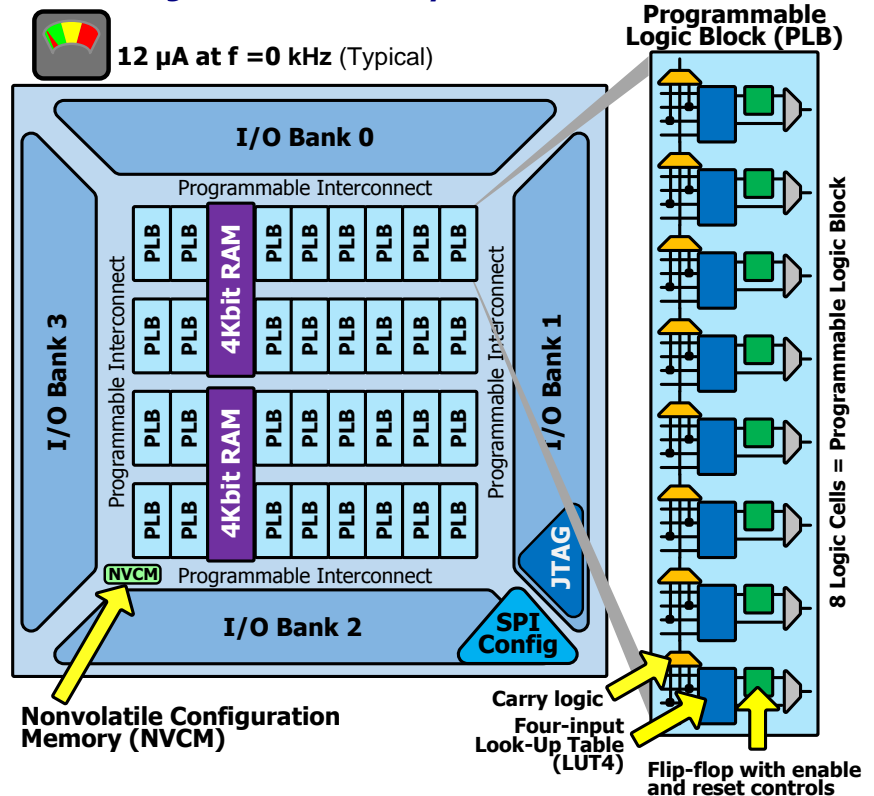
12 µA at f =0 kHz (Typical)

Programmable Logic Block (PLB)

I/O Bank 0

Programmable Interconnect

I/O Bank 3

Programmable Interconnect

PLB PLB 4Kbit RAM PLB PLB PLB PLB PLB PLB
PLB PLB PLB PLB PLB PLB PLB PLB
PLB PLB 4Kbit RAM PLB PLB PLB PLB PLB PLB
PLB PLB PLB PLB PLB PLB PLB PLB

Programmable Interconnect

I/O Bank 1

JTAG

NVCM

Programmable Interconnect

I/O Bank 2

SPI Config

8 Logic Cells = Programmable Logic Block

Nonvolatile Configuration Memory (NVCM)

Carry logic

Four-input Look-Up Table (LUT4)

Flip-flop with enable and reset controls